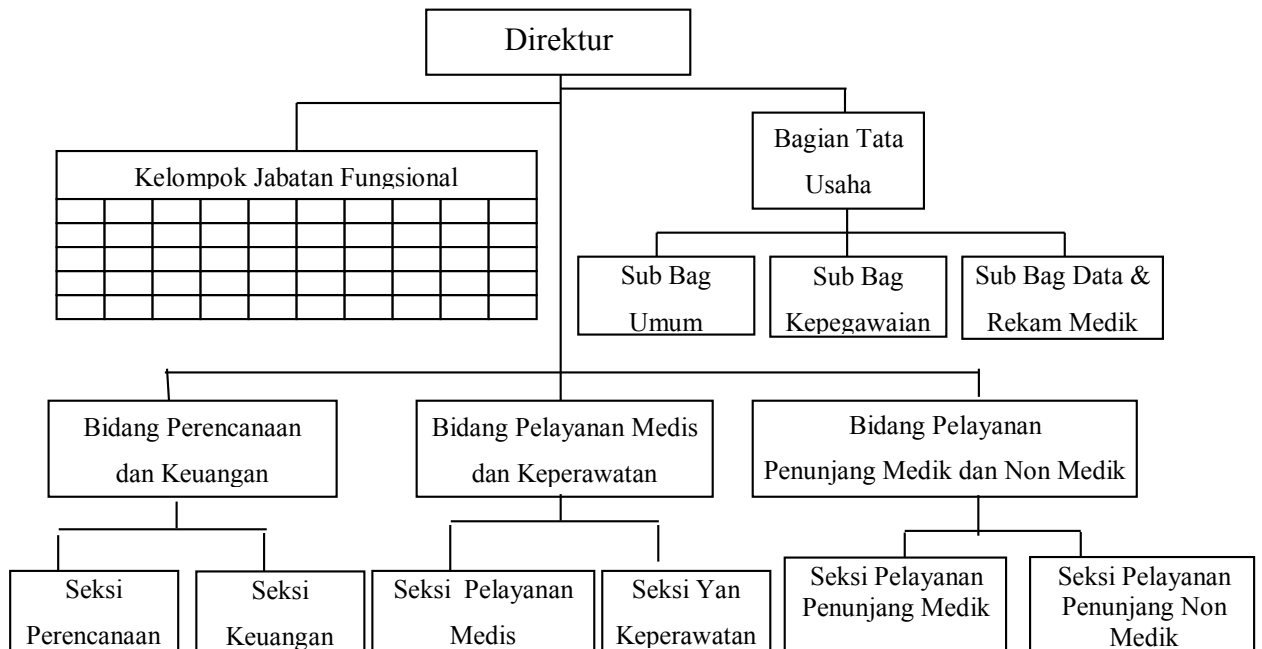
Direktur

Kelompok Jabatan Fungsional

Bagian Tata Usaha

Sub Bag Umum

Sub Bag Kepegawaian

Sub Bag Data & Rekam Medik

Bidang Perencanaan dan Keuangan

Bidang Pelayanan Medis dan Keperawatan

Bidang Pelayanan Penunjang Medik dan Non Medik

Seksi Perencanaan

Seksi Keuangan

Seksi Pelayanan Medis

Seksi Yan Keperawatan

Seksi Pelayanan Penunjang Medik

Seksi Pelayanan Penunjang Non Medik